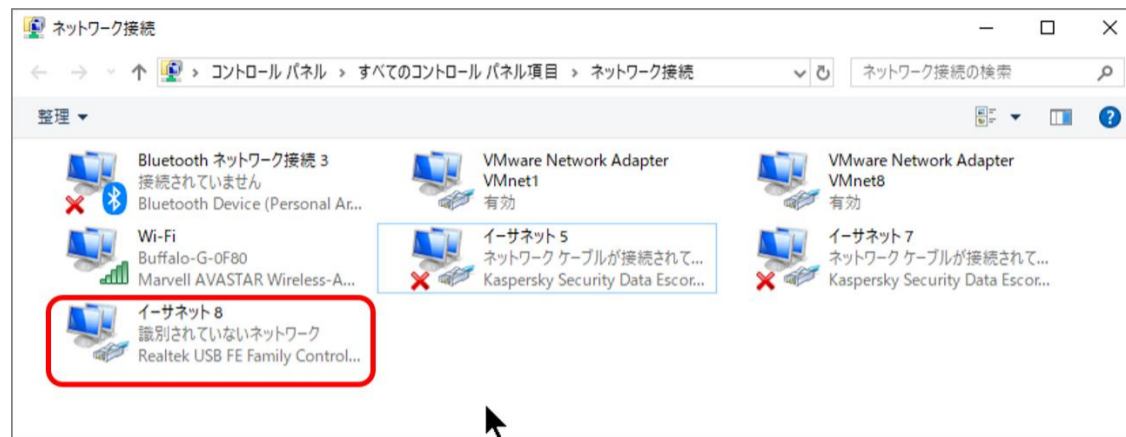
ネットワーク接続

コントロール パネル > すべてのコントロール パネル項目 > ネットワーク接続

ネットワーク接続の検索

整理 ▾

Bluetooth ネットワーク接続 3
接続されていません
Bluetooth Device (Personal Ar...

VMware Network Adapter VMnet1
有効

VMware Network Adapter VMnet8
有効

Wi-Fi
Buffalo-G-0F80
Marvell AVASTAR Wireless-A...

イーサネット 5
ネットワーク ケーブルが接続されて...
Kaspersky Security Data Escor...

イーサネット 7
ネットワーク ケーブルが接続されて...
Kaspersky Security Data Escor...

イーサネット 8
識別されていないネットワーク
Realtek USB FE Family Control...